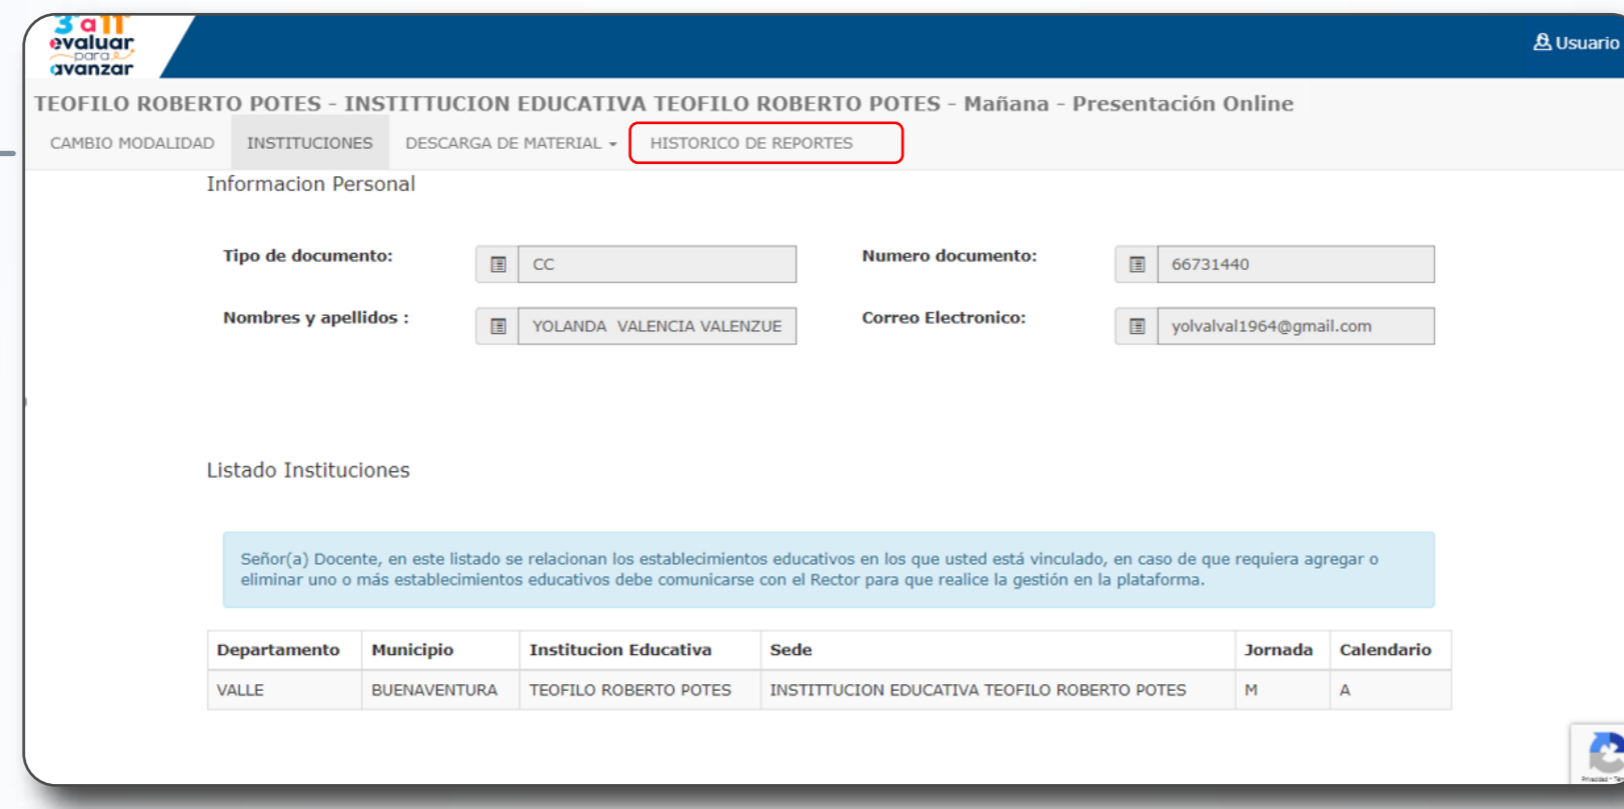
3° a 11° evaluar para avanzar

Usuario

TEOFILO ROBERTO POTES - INSTITTUCION EDUCATIVA TEOFILO ROBERTO POTES - Mañana - Presentación Online

CAMBIO MODALIDAD INSTITUCIONES DESCARGA DE MATERIAL HISTORICO DE REPORTES

Informacion Personal

Tipo de documento: CC

Numero documento: 66731440

Nombres y apellidos : YOLANDA VALENCIA VALENZUE

Correo Electronico: yolvalval1964@gmail.com

Listado Instituciones

Señor(a) Docente, en este listado se relacionan los establecimientos educativos en los que usted está vinculado, en caso de que requiera agregar o eliminar uno o más establecimientos educativos debe comunicarse con el Rector para que realice la gestión en la plataforma.

| Departamento | Municipio | Institucion Educativa | Sede | Jornada | Calendario |
|---|---|---|---|---|---|
| VALLE | BUENAVENTURA | TEOFILO ROBERTO POTES | INSTITTUCION EDUCATIVA TEOFILO ROBERTO POTES | M | A |